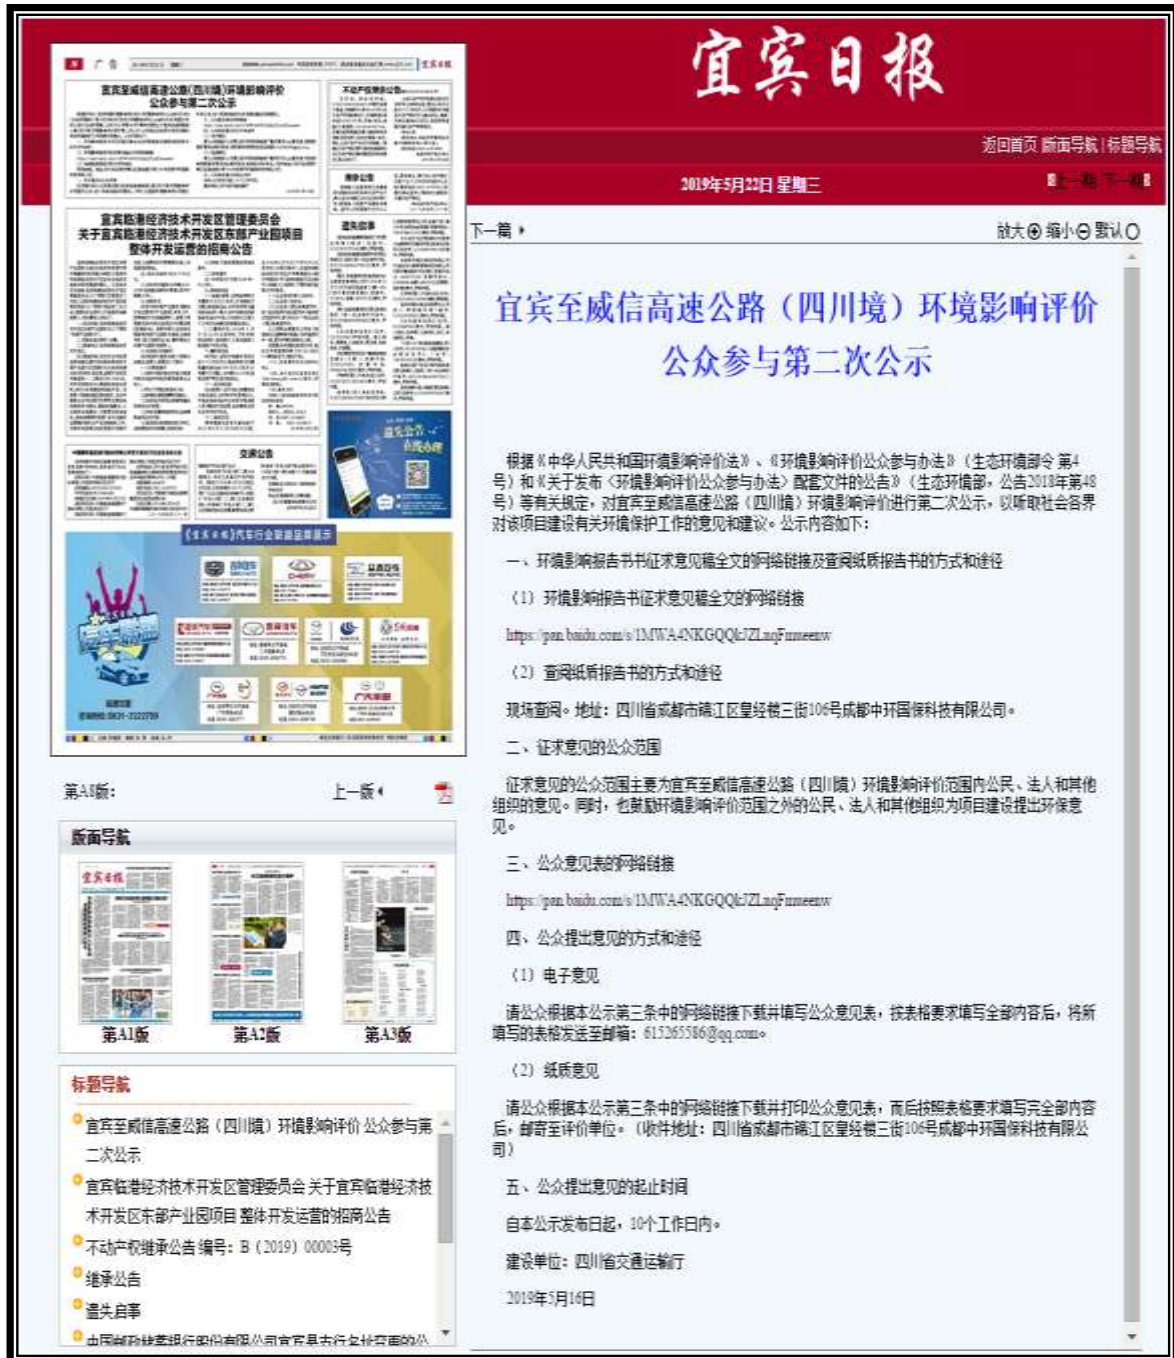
宜宾日报

返回首页 | 版面导航 | 标题导航

2019年5月22日 星期三

上一期 下一期

下一篇

放大 缩小 默认

宜宾至威信高速公路（四川境）环境影响评价公众参与第二次公示

根据《中华人民共和国环境影响评价法》、《环境影响评价公众参与办法》（生态环境部令 第4号）和《关于发布〈环境影响评价公众参与办法〉配套文件的公告》（生态环境部，公告2018年第48号）等有关规定，对宜宾至威信高速公路（四川境）环境影响评价进行第二次公示，以听取社会各界对该项目建设有关环境保护工作的意见和建议。公示内容如下：

一、环境影响报告书书征求意见稿全文的网络链接及查阅纸质报告书的方式和途径

（1）环境影响报告书征求意见稿全文的网络链接

https://pan.baidu.com/s/1MWA4NKGQQkJZLaqFumeenw

（2）查阅纸质报告书的方式和途径

现场查阅。地址：四川省成都市锦江区皇经楼三街106号成都中环国保科技有限公司。

二、征求意见的公众范围

征求意见的公众范围主要为宜宾至威信高速公路（四川境）环境影响评价范围内公民、法人和其他组织的意见。同时，也鼓励环境影响评价范围之外的公民、法人和其他组织为项目建设提出环保意见。

三、公众意见表的网络链接

https://pan.baidu.com/s/1MWA4NKGQQkJZLaqFumeenw

四、公众提出意见的方式和途径

（1）电子意见

请公众根据本公示第三条中的网络链接下载并填写公众意见表，按表格要求填写全部内容后，将新填写的表格发送至邮箱：615265586@qq.com。

（2）纸质意见

请公众根据本公示第三条中的网络链接下载并打印公众意见表，而后按照表格要求填写完全部内容后，邮寄至评价单位。（收件地址：四川省成都市锦江区皇经楼三街106号成都中环国保科技有限公司）

五、公众提出意见的起止时间

自本公示发布日起，10个工作日内。

建设单位：四川省交通运输厅

2019年5月16日

第A3版：

上一版

版面导航

第A1版 第A2版 第A3版

标题导航

宜宾至威信高速公路（四川境）环境影响评价 公众参与第二次公示

宜宾临港经济技术开发区管理委员会 关于宜宾临港经济技术开发区东部产业园项目 整体开发运营的招商公告

不动产权继承公告 编号：B（2019）00003号

继承公告

遗失启事

中国邮政储蓄银行股份有限公司宜宾县支行名找空重的公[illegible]

宜宾至威信高速公路（四川境）环境影响评价公众参与第二次公示

宜宾临港经济技术开发区管理委员会 关于宜宾临港经济技术开发区东部产业园项目整体开发运营的招商公告

不动产权继承公告

继承公告

遗失启事

交通公告

《宜宾日报》汽车行业联盟品牌展示